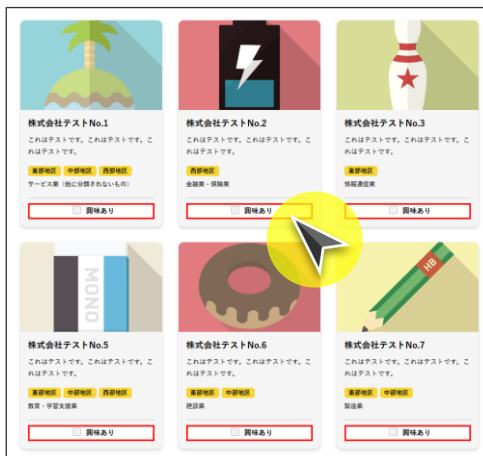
株式会社テストNo.1

これはテストです。これはテストです。これはテストです。

東部地区 中部地区 西部地区

サービス業（他に分類されないもの）

興味あり

株式会社テストNo.2

これはテストです。これはテストです。これはテストです。

西部地区

金融業・保険業

興味あり

株式会社テストNo.3

これはテストです。

東部地区

情報通信業

興味あり

MONO

株式会社テストNo.5

これはテストです。これはテストです。これはテストです。

東部地区 中部地区 西部地区

教育・学習支援業

興味あり

株式会社テストNo.6

これはテストです。これはテストです。これはテストです。

東部地区 中部地区

建設業

興味あり

HB

株式会社テストNo.7

これはテストです。これはテストです。

東部地区 中部地区

製造業

興味あり